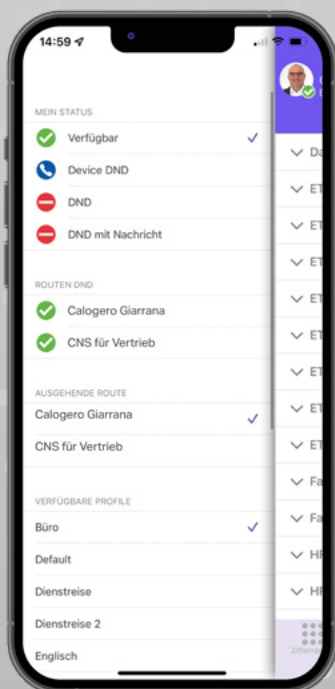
14:59

MEIN STATUS

Verfügbar

Device DND

DND

DND mit Nachricht

ROUTEN DND

Calogero Giarrana

CNS für Vertrieb

AUSGEHENDE ROUTE

Calogero Giarrana

CNS für Vertrieb

VERFÜGBARE PROFILE

Büro

Default

Dienstreise

Dienstreise 2

Englisch

Da

ET

ET

ET

ET

ET

ET

ET

ET

Fa

Fa

HF

HF

Ziffern